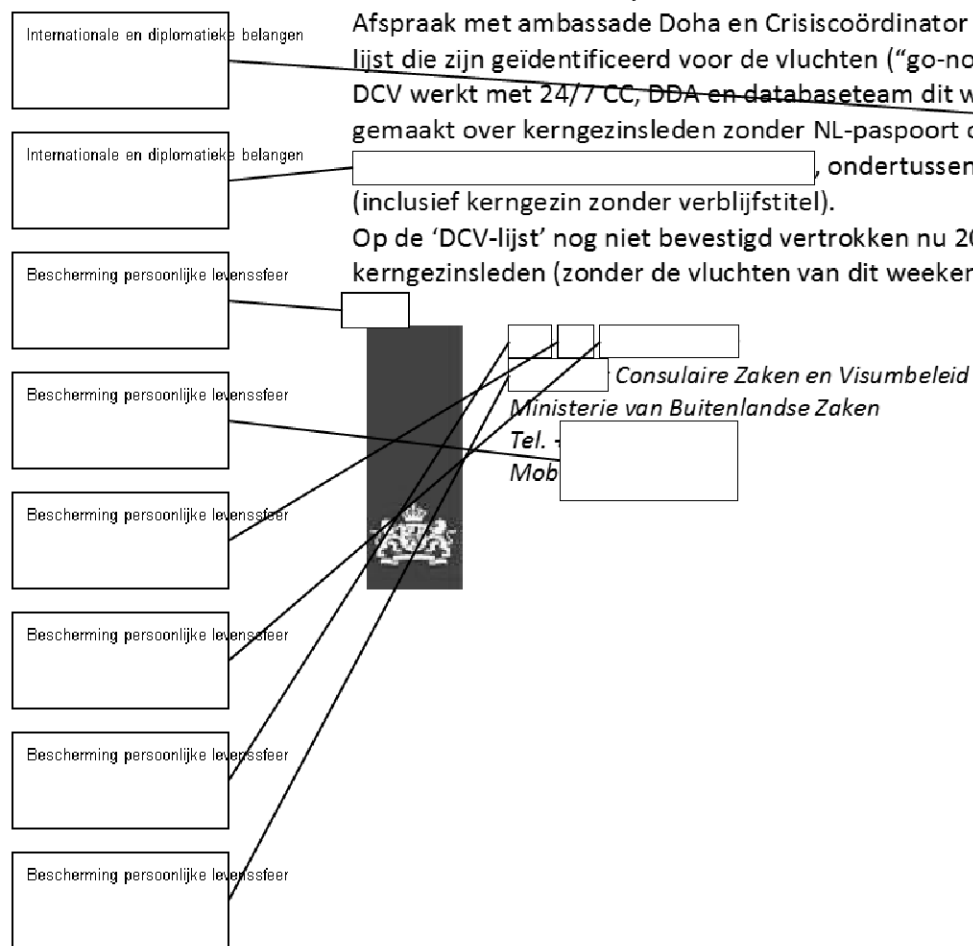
Internationale en diplomatieke belangen

Internationale en diplomatieke belangen

Bescherming persoonlijke levenssfeer

Bescherming persoonlijke levenssfeer

Bescherming persoonlijke levenssfeer

Bescherming persoonlijke levenssfeer

Bescherming persoonlijke levenssfeer

Bescherming persoonlijke levenssfeer

Afspraak met ambassade Doha en Crisiscoördinator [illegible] lijst die zijn geïdentificeerd voor de vluchten ("go-no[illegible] DCV werkt met 24/7 CC, DDA en databaseteam dit w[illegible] gemaakt over kerngezinsleden zonder NL-paspoort o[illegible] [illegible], ondertussen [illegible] (inclusief kerngezin zonder verblijfstitel).
Op de 'DCV-lijst' nog niet bevestigd vertrokken nu 20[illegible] kerngezinsleden (zonder de vluchten van dit weeken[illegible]

Consulaire Zaken en Visumbeleid
Ministerie van Buitenlandse Zaken
Tel. -
Mob